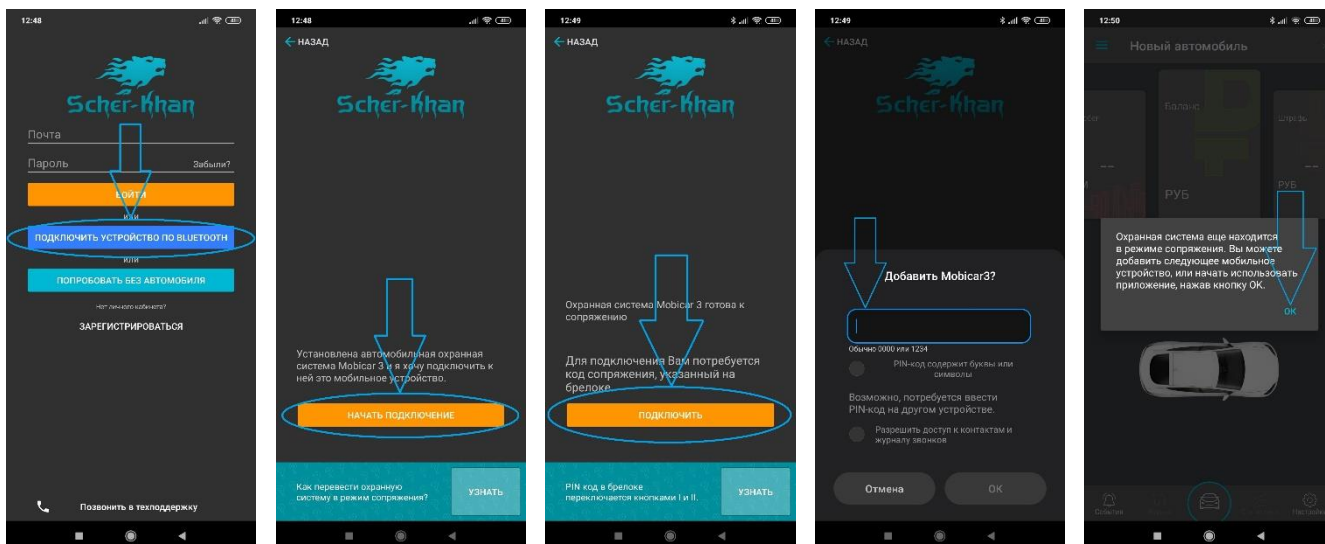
12:48

Scher-Khan

Почта

Пароль

Забыли?

ВОЙТИ

или

ПОДКЛЮЧИТЬ УСТРОЙСТВО ПО BLUETOOTH

или

ПОПРОБОВАТЬ БЕЗ АВТОМОБИЛЯ

Нет личного кабинета?

ЗАРЕГИСТРИРОВАТЬСЯ

Позвонить в техподдержку

12:48

← НАЗАД

Scher-Khan

Установлена автомобильная охранная система Mobicar 3 и я хочу подключить к ней это мобильное устройство.

НАЧАТЬ ПОДКЛЮЧЕНИЕ

Как перевести охранную систему в режим сопряжения?

УЗНАТЬ

12:49

← НАЗАД

Scher-Khan

Охранная система Mobicar 3 готова к сопряжению

Для подключения Вам потребуется код сопряжения, указанный на брелоке.

ПОДКЛЮЧИТЬ

PIN код в брелоке переключается кнопками I и II.

УЗНАТЬ

12:49

← НАЗАД

Scher-Khan

Добавить Mobicar3?

Обычно 0000 или 1234

PIN-код содержит буквы или символы

Возможно, потребуется ввести PIN-код на другом устройстве.

Разрешить доступ к контактам и журналу звонков

Отмена

OK

12:50

Новый автомобиль

Баланс

РУБ

РУБ

Охранная система еще находится в режиме сопряжения. Вы можете добавить следующее мобильное устройство, или начать использовать приложение, нажав кнопку OK.

OK

События

Настройки